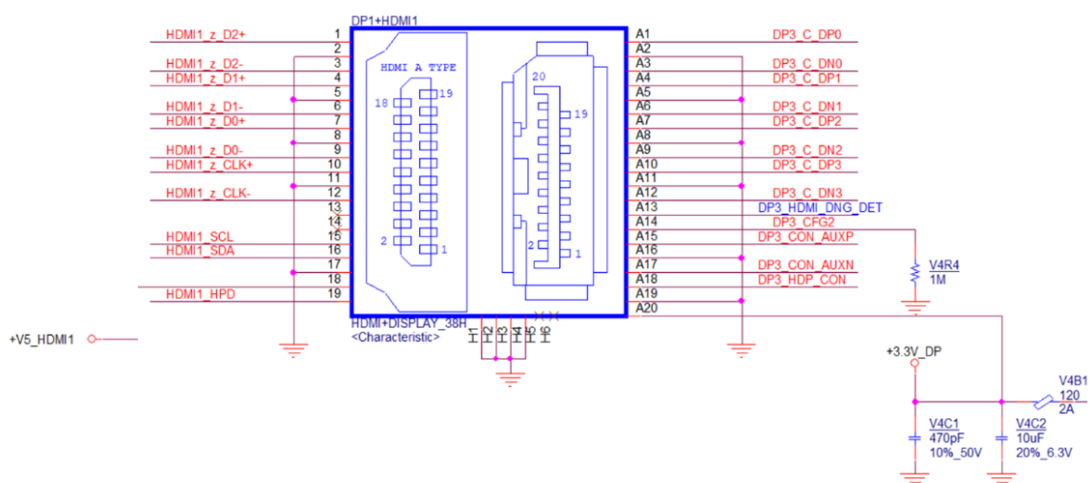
DP1+HDMI1

HDMI1_z_D2+ 1
2
HDMI1_z_D2- 3
HDMI1_z_D1+ 4
5
HDMI1_z_D1- 6
HDMI1_z_D0+ 7
8
HDMI1_z_D0- 9
HDMI1_z_CLK+ 10
11
HDMI1_z_CLK- 12
13
14
HDMI1_SCL 15
HDMI1_SDA 16
17
18
HDMI1_HPD 19

HDMI A TYPE
18 19
2 1
20
19
2 1

A1 DP3_C_DP0
A2
A3 DP3_C_DN0
A4 DP3_C_DP1
A5
A6 DP3_C_DN1
A7 DP3_C_DP2
A8
A9 DP3_C_DN2
A10 DP3_C_DP3
A11
A12 DP3_C_DN3
A13 DP3_HDMI_DNG_DET
A14 DP3_CFG2
A15 DP3_CON_AUXP
A16
A17 DP3_CON_AUXN
A18 DP3_HDP_CON
A19
A20

HDMI+DISPLAY_38H
<Characteristic>
H1 H2 H3 H4 H5 H6

+V5_HDMI1

V4R4
1M

+3.3V_DP

V4C1
470pF
10%_50V

V4C2
10uF
20%_6.3V

V4B1
120
2A